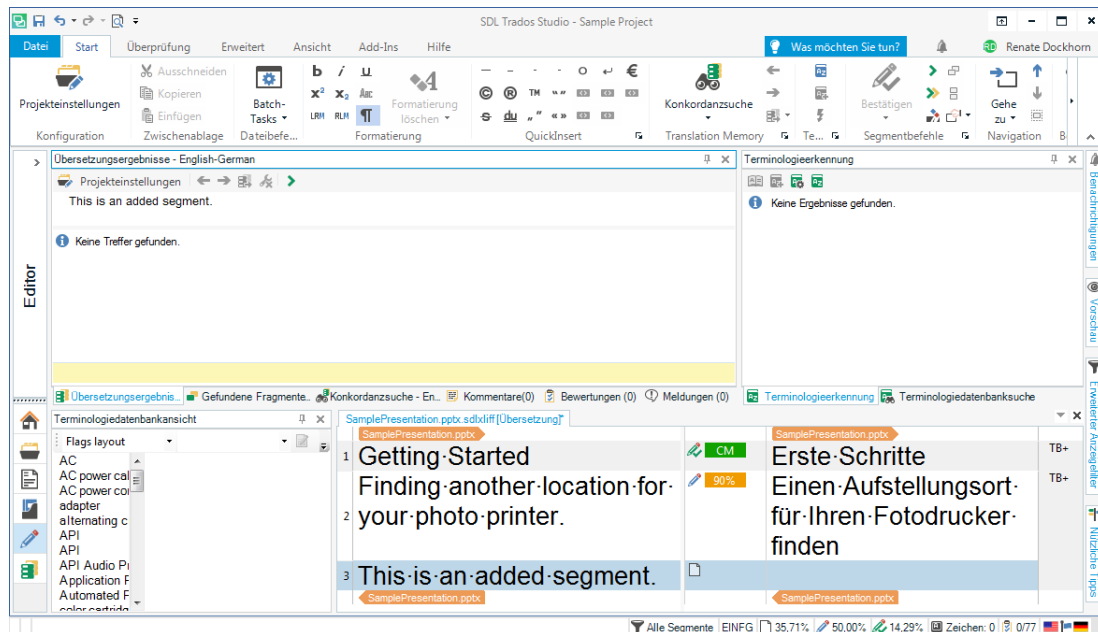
SDL Trados Studio - Sample Project

Datei Start Überprüfung Erweitert Ansicht Add-Ins Hilfe Was möchten Sie tun? Renate Dockhorn

Projekteinstellungen
Konfiguration
Ausschneiden
Kopieren
Einfügen
Zwischenablage
Batch-Tasks
Dateibefe...
Formatierung löschen
Formatierung
QuickInsert
Konkordanzsuche
Translation Memory
Te...
Bestätigen
Segmentbefehle
Gehe zu
Navigation

Übersetzungsergebnisse - English-German
Projekteinstellungen
This is an added segment.

Keine Treffer gefunden.

Terminologieerkennung
Keine Ergebnisse gefunden.

Editor

Übersetzungsergebnis... Gefundene Fragmente... Konkordanzsuche - En... Kommentare(0) Bewertungen (0) Meldungen (0)
Terminologieerkennung Terminologiedatenbanksuche

Benachrichtigungen
Vorschau
Erweiterter Anzeigefilter
Nützliche Tipps

Terminologiedatenbankansicht
Flags layout
AC
AC power cal
AC power co
adapter
alternating c
API
API
API Audio Pr
Application P
Automated P
color cartridg

SamplePresentation.pptx.sdlxliff [Übersetzung]*

| | SamplePresentation.pptx | | SamplePresentation.pptx | |
|---|---|---|---|---|
| 1 | Getting·Started | CM | Erste·Schritte | TB+ |
| 2 | Finding·another·location·for·your·photo·printer. | 90% | Einen·Aufstellungsort·für·Ihren·Fotodrucker·finden | TB+ |
| 3 | This·is·an·added·segment. | | | |
| | SamplePresentation.pptx | | SamplePresentation.pptx | |

Alle Segmente EINFG 35,71% 50,00% 14,29% Zeichen: 0 0/77